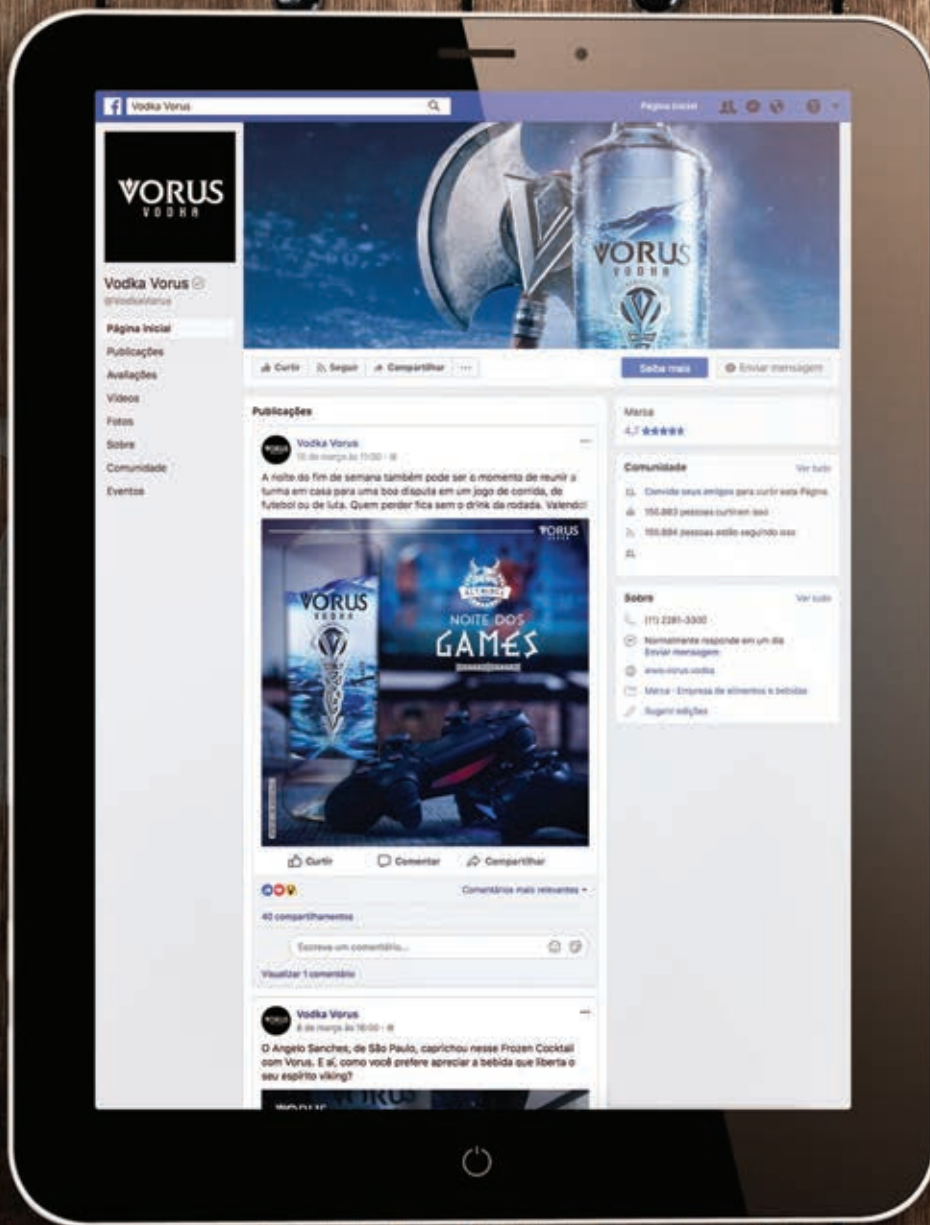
Vodka Vorus

Página inicial

VORUS
VODKA

Vodka Vorus
@VodkaVorus

Página inicial
Publicações
Avaliações
Vídeos
Fotos
Sobre
Comunidade
Eventos

VORUS
VODKA

Curtir
Seguir
Compartilhar
...

Saiba mais
Enviar mensagem

Publicações

Vodka Vorus
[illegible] de março às 11:00

A noite do fim de semana também pode ser o momento de reunir a turma em casa para uma boa disputa em um jogo de corrida, de futebol ou de luta. Quem perder fica sem o drink da rodada. Valendo!

VORUS
VORUS
VODKA
NOITE DOS
GAMES

Curtir
Comentar
Compartilhar

Comentários mais relevantes
40 compartilhamentos
Escreva um comentário...
Visualizar 1 comentário

Vodka Vorus
8 de março às 18:00

O Angelo Sanches, de São Paulo, caprichou nesse Frozen Cocktail com Vorus. E aí, como você prefere apreciar a bebida que liberta o seu espírito viking?

Marca
4,7

Comunidade
Ver tudo
Convide seus amigos para curtir esta Página
150.883 pessoas curtiram isso
150.884 pessoas estão seguindo isso

Sobre
Ver tudo
(11) 2281-3300
Normalmente responde em um dia
Enviar mensagem
www.vorus.vodka
Marca · Empresa de alimentos e bebidas
Sugerir edições